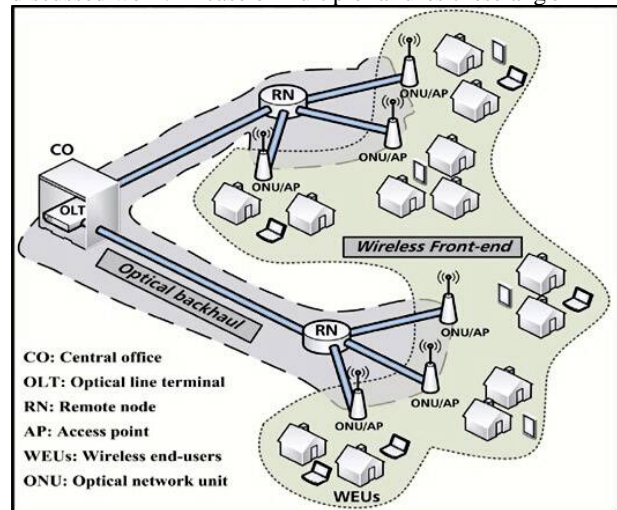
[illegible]

RN

ONU/AP

ONU/AP

ONU/AP

CO

OLT

Wireless Front-end

Optical backhaul

RN

ONU/AP

ONU/AP

ONU/AP

CO: Central office
OLT: Optical line terminal
RN: Remote node
AP: Access point
WEUs: Wireless end-users
ONU: Optical network unit

WEUs